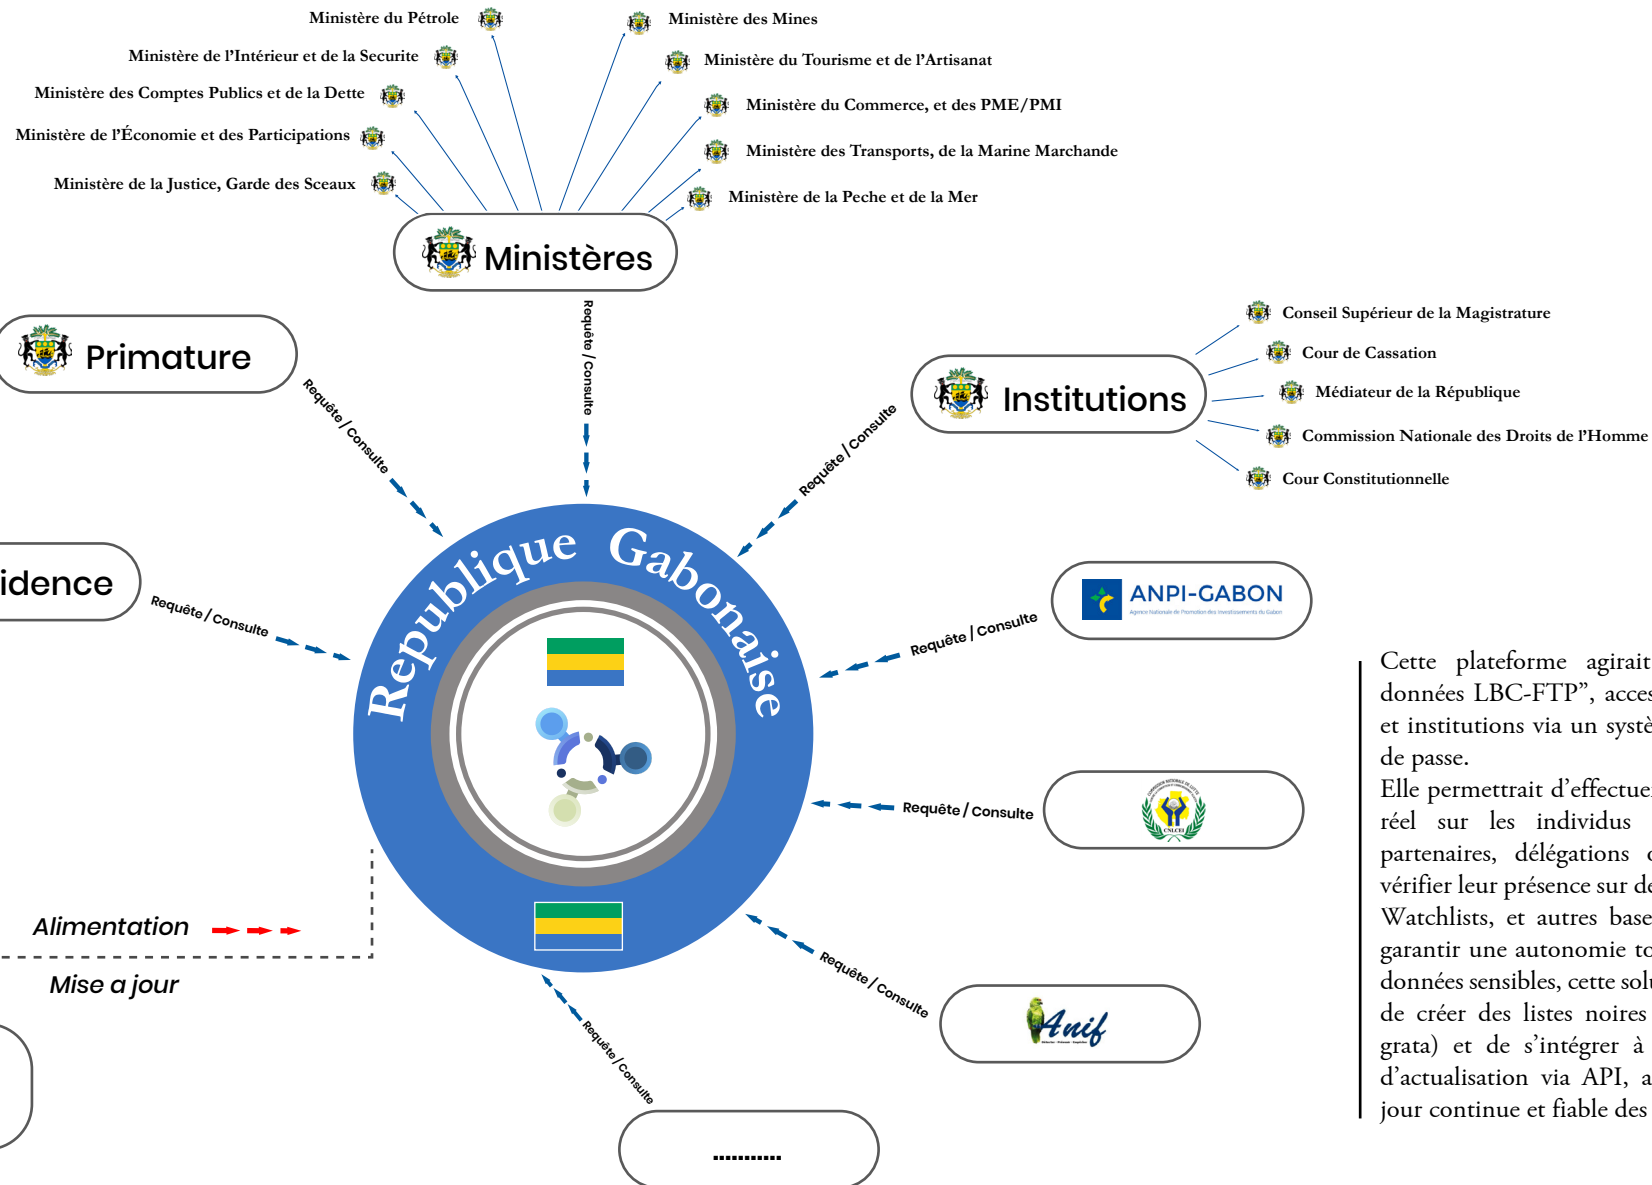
Ministère du Pétrole
Ministère de l'Intérieur et de la Securite
Ministère des Comptes Publics et de la Dette
Ministère de l'Économie et des Participations
Ministère de la Justice, Garde des Sceaux
Ministère des Mines
Ministère du Tourisme et de l'Artisanat
Ministère du Commerce, et des PME/PMI
Ministère des Transports, de la Marine Marchande
Ministère de la Peche et de la Mer

Ministères

Requête / Consulte

Primature

Requête / Consulte

Institutions

Conseil Supérieur de la Magistrature
Cour de Cassation
Médiateur de la République
Commission Nationale des Droits de l'Homme
Cour Constitutionnelle

Requête / Consulte

idence

Requête / Consulte

Republique Gabonaise

ANPI-GABON
Agence Nationale de Promotion des Investissements du Gabon

Requête / Consulte

Requête / Consulte

CNLCEI

Alimentation

Mise a jour

Requête / Consulte

Anif

Requête / Consulte

...........

Cette plateforme agirait
données LBC-FTP", acces
et institutions via un systè
de passe.
Elle permettrait d'effectue
réel sur les individus
partenaires, délégations
vérifier leur présence sur d
Watchlists, et autres base
garantir une autonomie to
données sensibles, cette solu
de créer des listes noires
grata) et de s'intégrer à
d'actualisation via API, a
jour continue et fiable des